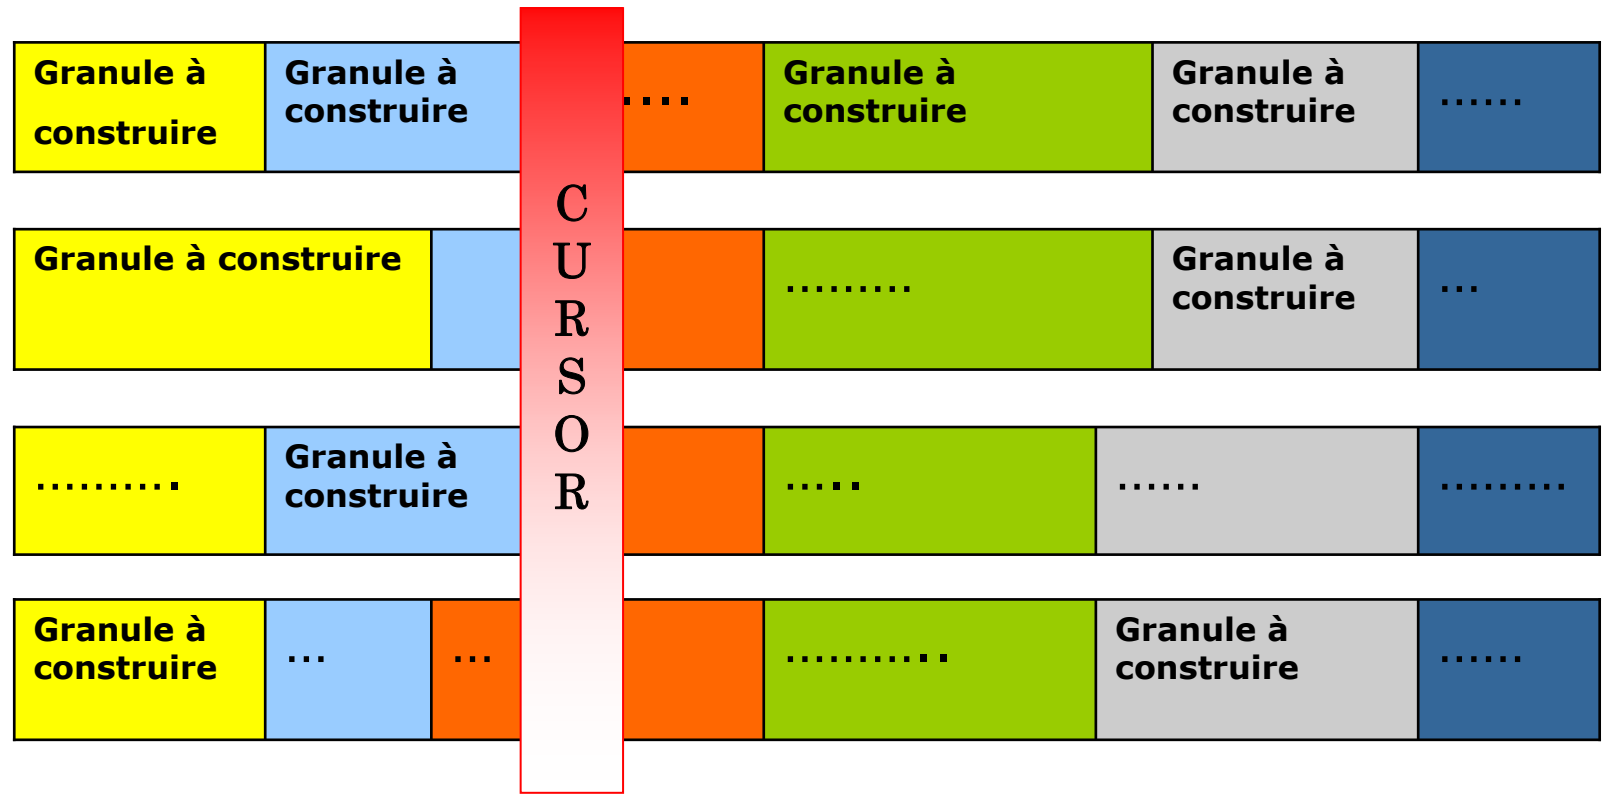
Granule à construire

Granule à construire

….

Granule à construire

Granule à construire

……

Granule à construire

………

Granule à construire

…

……….

Granule à construire

…..

……

………

Granule à construire

…

…

……….

Granule à construire

……

CURSOR